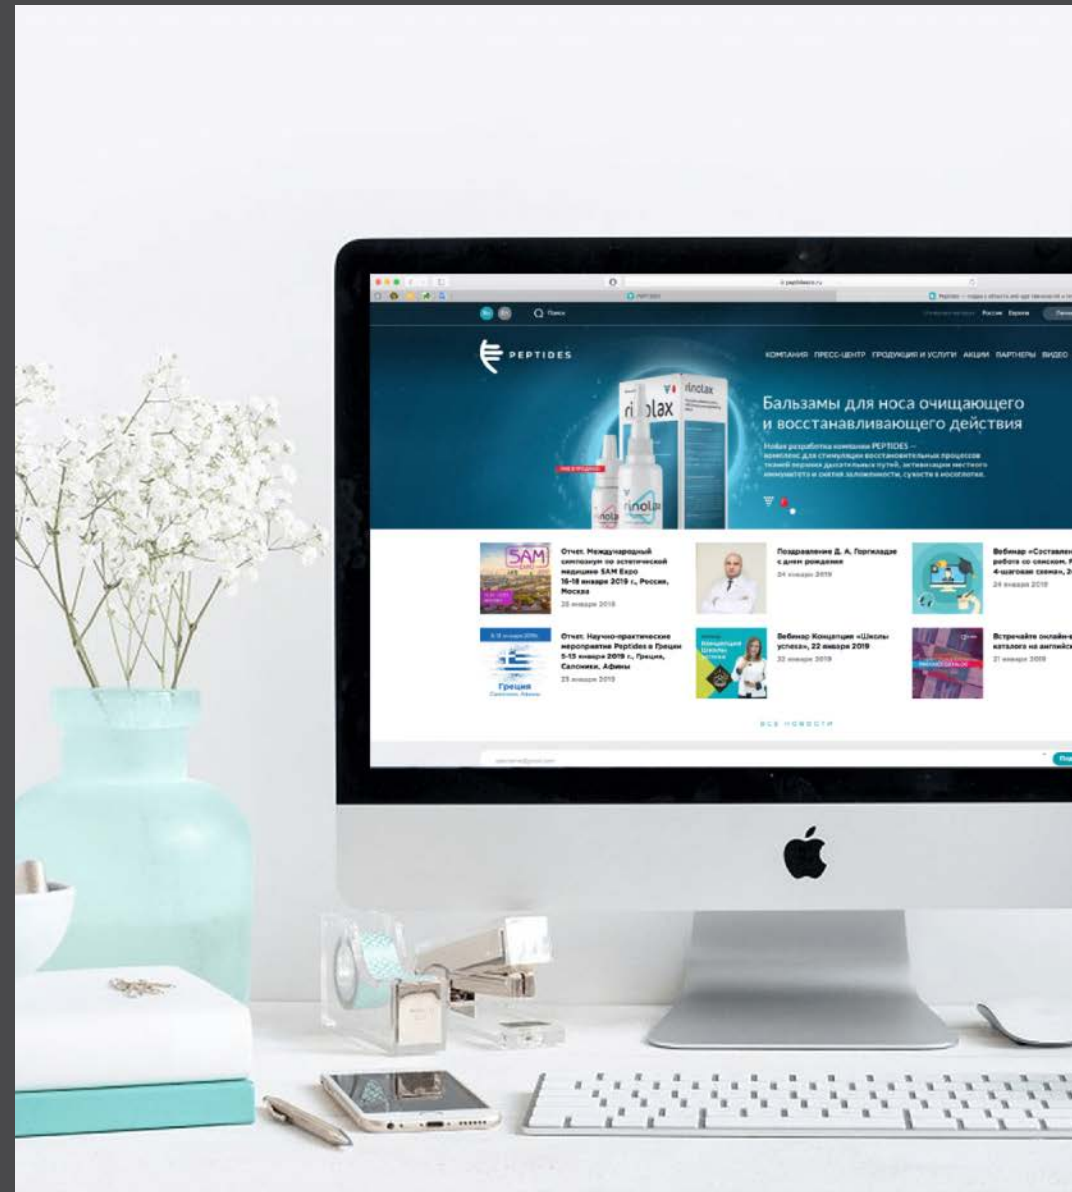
peptides.ru

Поиск

Россия Европа

PEPTIDES

КОМПАНИЯ ПРЕСС-ЦЕНТР ПРОДУКЦИЯ И УСЛУГИ АКЦИИ ПАРТНЕРЫ ВИДЕО

rinolax

Бальзамы для носа очищающего и восстанавливающего действия

Новая разработка компании PEPTIDES — комплекс для стимуляции восстановительных процессов тканей верхних дыхательных путей, активизации местного иммунитета и снятия заложенности, сухости в носоглотке.

SAM

Отчет. Международный симпозиум по эстетической медицине SAM Expo 16-18 января 2019 г., Россия, Москва

28 января 2019

Поздравление Д. А. Горгиладзе с днем рождения

24 января 2019

Вебинар «Составлен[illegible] работа со списком. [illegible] 4-шаговая схема», 2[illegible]

24 января 2019

Отчет. Научно-практические мероприятие Peptides в Греции 5-15 января 2019 г., Греция, Салоники, Афины

25 января 2019

Греция

Вебинар Концепция «Школы успеха», 22 января 2019

22 января 2019

Встречайте онлайн-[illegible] каталога на английск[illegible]

21 января 2019

ВСЕ НОВОСТИ